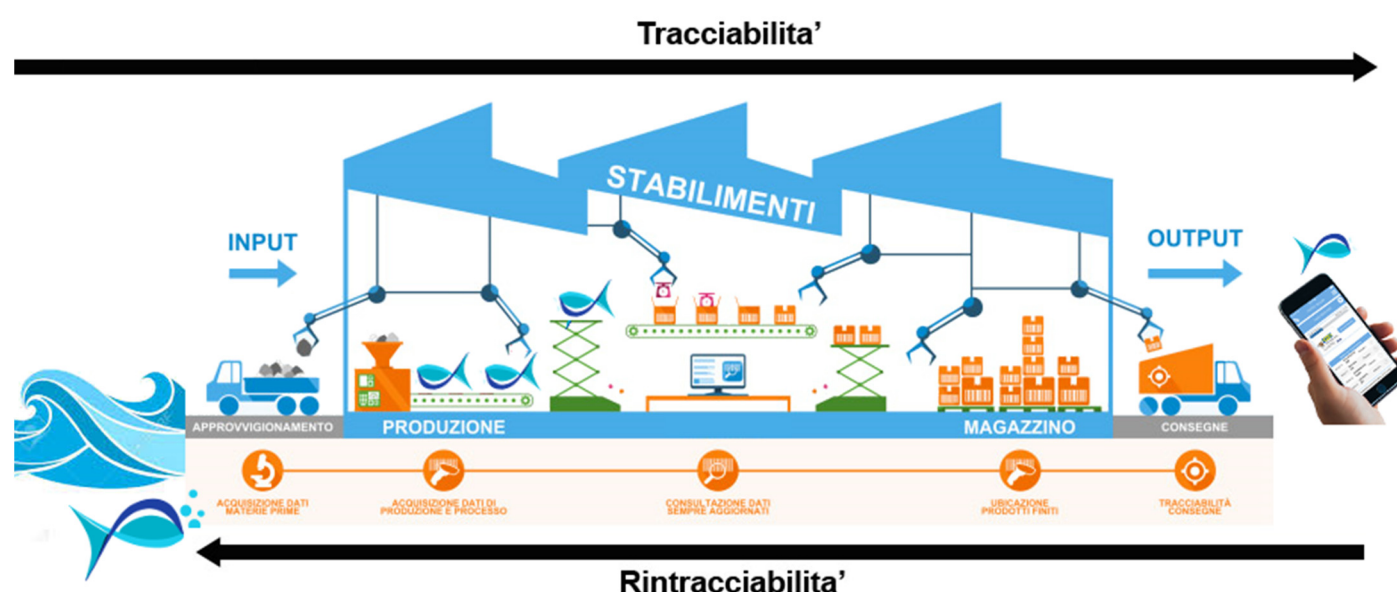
Tracciabilita'

STABILIMENTI

INPUT

OUTPUT

APPROVVIGIONAMENTO

PRODUZIONE

MAGAZZINO

CONSEGNE

ACQUISIZIONE DATI MATERIE PRIME

ACQUISIZIONE DATI DI PRODUZIONE E PROCESSO

CONSULTAZIONE DATI SEMPRE AGGIORNATI

UBICAZIONE PRODOTTI FINITI

TRACCIABILITÀ CONSEGNE

Rintracciabilita'